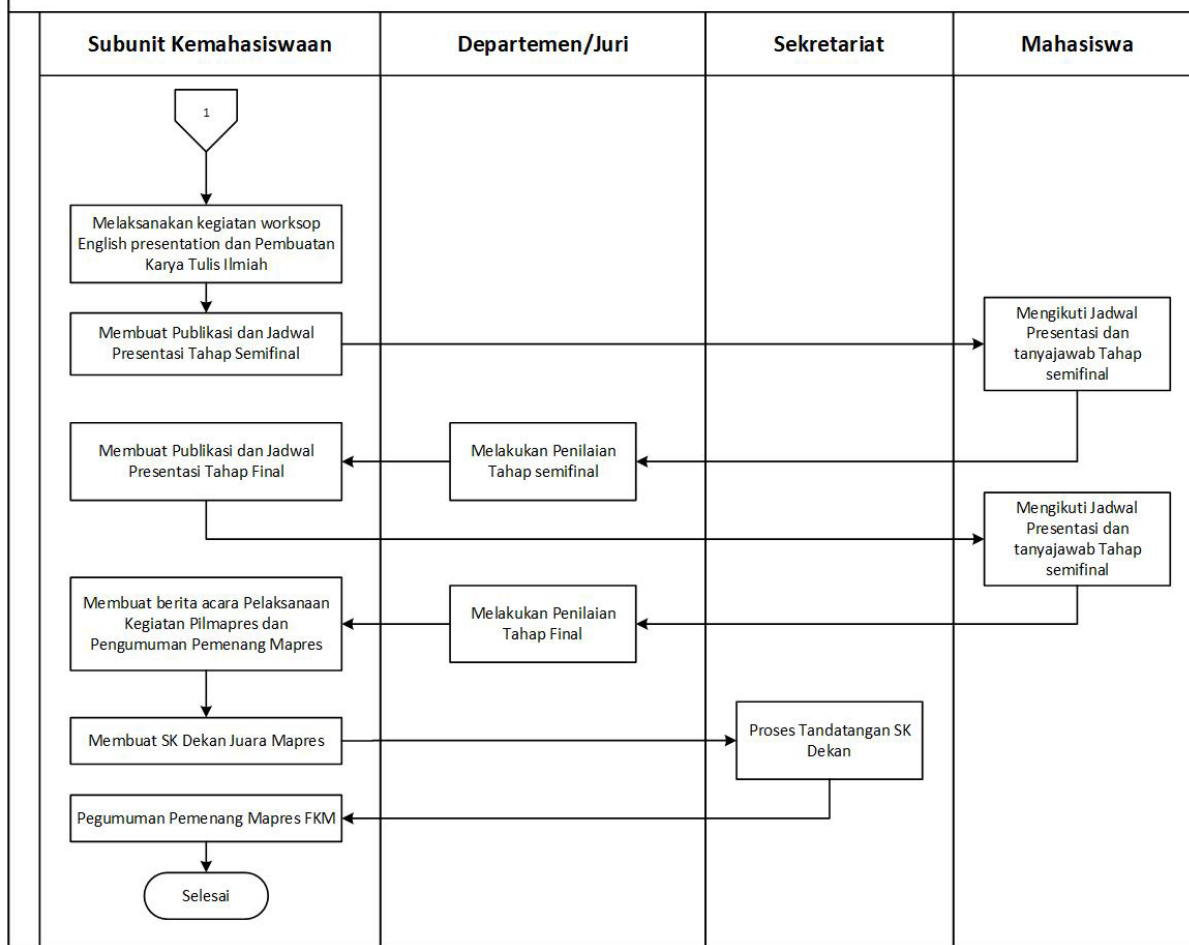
| Subunit Kemahasiswaan | Departemen/Juri | Sekretariat | Mahasiswa |
|---|---|---|---|

1

Melaksanakan kegiatan worksop English presentation dan Pembuatan Karya Tulis Ilmiah

Membuat Publikasi dan Jadwal Presentasi Tahap Semifinal

Mengikuti Jadwal Presentasi dan tanyajawab Tahap semifinal

Membuat Publikasi dan Jadwal Presentasi Tahap Final

Melakukan Penilaian Tahap semifinal

Mengikuti Jadwal Presentasi dan tanyajawab Tahap semifinal

Membuat berita acara Pelaksanaan Kegiatan Pilmapres dan Pengumuman Pemenang Mapres

Melakukan Penilaian Tahap Final

Membuat SK Dekan Juara Mapres

Proses Tandatangan SK Dekan

Pegumuman Pemenang Mapres FKM

Selesai